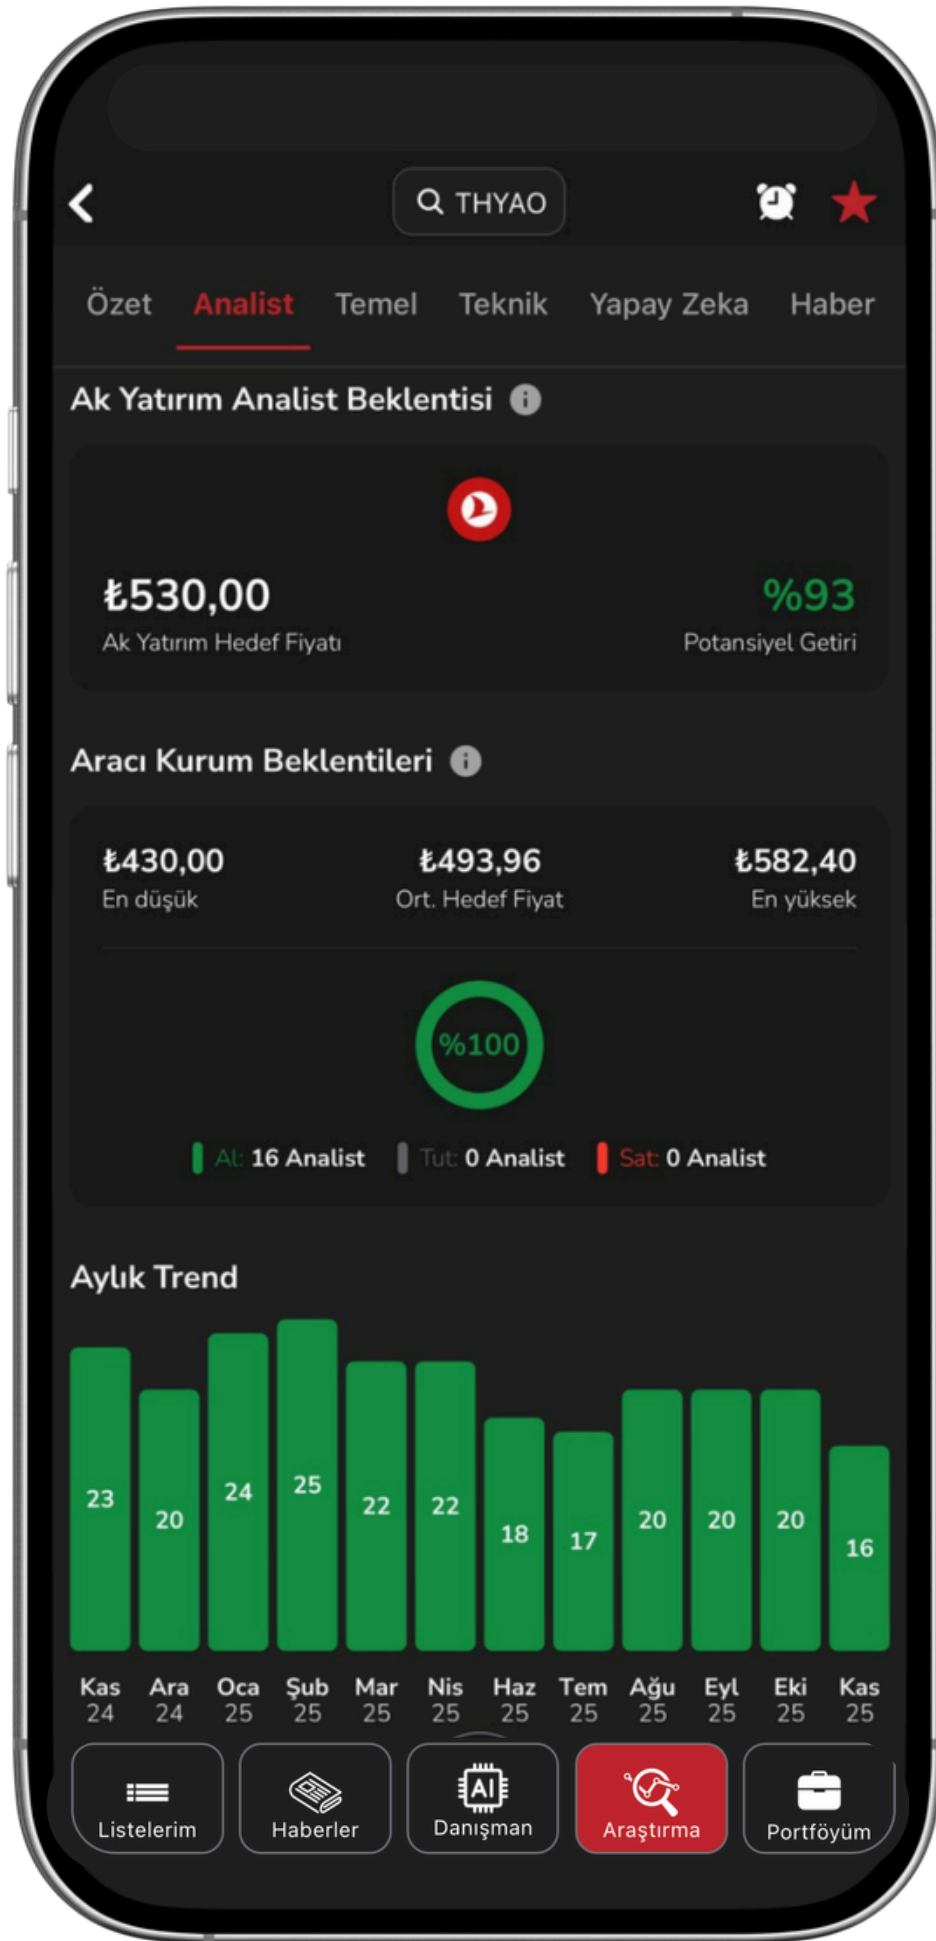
THYAO

Özet Analist Temel Teknik Yapay Zeka Haber

Ak Yatırım Analist Beklentisi

₺530,00
Ak Yatırım Hedef Fiyatı

%93
Potansiyel Getiri

Aracı Kurum Beklentileri

₺430,00
En düşük

₺493,96
Ort. Hedef Fiyat

₺582,40
En yüksek

%100

Al: 16 Analist Tut: 0 Analist Sat: 0 Analist

Aylık Trend

| 23 | 20 | 24 | 25 | 22 | 22 | 18 | 17 | 20 | 20 | 20 | 16 |
|---|---|---|---|---|---|---|---|---|---|---|---|
| Kas 24 | Ara 24 | Oca 25 | Şub 25 | Mar 25 | Nis 25 | Haz 25 | Tem 25 | Ağu 25 | Eyl 25 | Eki 25 | Kas 25 |

Listelerim Haberler AI Danışman Araştırma Portföyüm